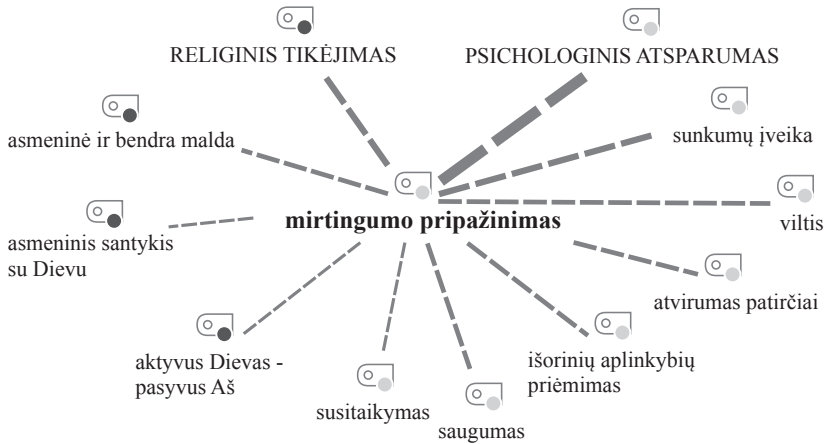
RELIGINIS TIKĖJIMAS

PSICHOLOGINIS ATSPARUMAS

asmeninė ir bendra malda

sunkumų įveika

mirtingumo pripažinimas

viltis

asmeninis santykis su Dievu

atvirumas patirčiai

aktyvus Dievas - pasyvus Aš

išorinių aplinkybių priėmimas

susitaikymas

saugumas